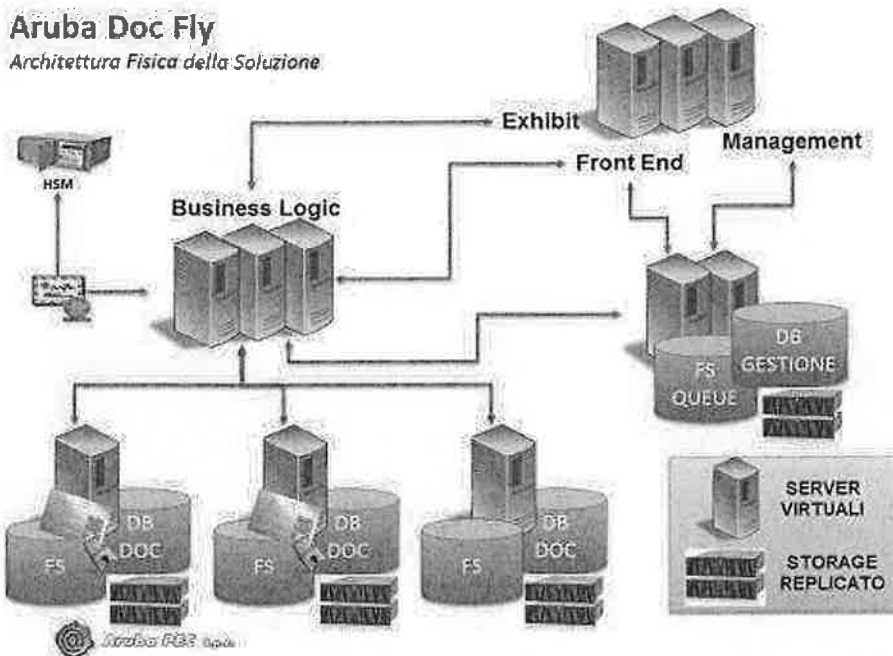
Aruba Doc Fly
Architettura Fisica della Soluzione

HSM

Business Logic

Exhibit

Front End

Management

DB GESTIONE

FS QUEUE

FS

DB DOC

FS

DB DOC

FS

DB DOC

SERVER VIRTUALI

STORAGE REPLICATO

Aruba PEC S.p.A.